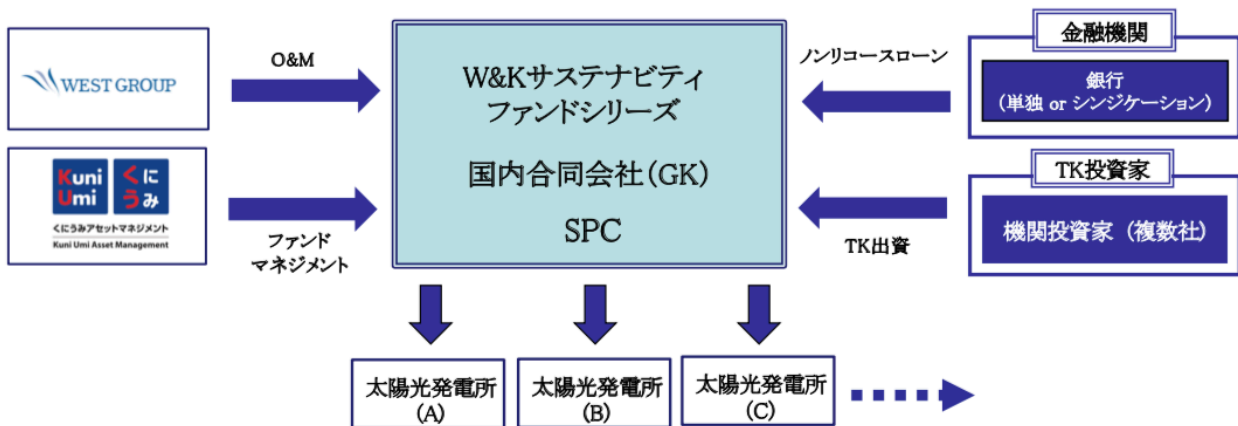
WEST GROUP

O&M

Kuni Umi くにうみ
くにうみアセットマネジメント
Kuni Umi Asset Management

ファンド
マネジメント

W&Kサステナビリティ
ファンドシリーズ

国内合同会社(GK)

SPC

ノンリコースローン

金融機関

銀行
(単独 or シンジケーション)

TK投資家

機関投資家（複数社）

TK出資

太陽光発電所
(A)

太陽光発電所
(B)

太陽光発電所
(C)